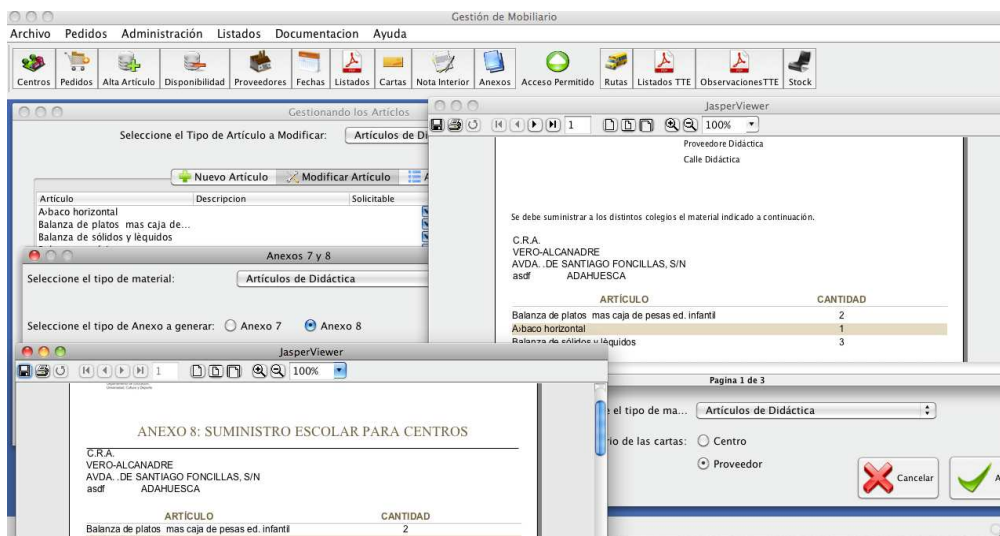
Gestión de Mobiliario

Archivo Pedidos Administración Listados Documentacion Ayuda

Centros Pedidos Alta Artículo Disponibilidad Proveedores Fechas Listados Cartas Nota Interior Anexos Acceso Permitido Rutas Listados TTE Observaciones TTE Stock

Gestionando los Artículos

Seleccione el Tipo de Artículo a Modificar: Artículos de Di

Nuevo Artículo Modificar Artículo

| Artículo | Descripcion | Solicitable |
|---|---|---|
| A›baco horizontal | | |
| Balanza de platos mas caja de... | | |
| Balanza de sólidos y lìquidos | | |

Anexos 7 y 8

Seleccione el tipo de material: Artículos de Didáctica

Seleccione el tipo de Anexo a generar: Anexo 7 Anexo 8

JasperViewer

1 100%

ANEXO 8: SUMINISTRO ESCOLAR PARA CENTROS

C.R.A.
VERO-ALCANADRE
AVDA. .DE SANTIAGO FONCILLAS, S/N
asdf ADAHUESCA

| ARTÍCULO | CANTIDAD |
|---|---|
| Balanza de platos mas caja de pesas ed. infantil | 2 |

JasperViewer

1 100%

Proveedore Didáctica

Calle Didáctica

Se debe suministrar a los distintos colegios el material indicado a continuación.

C.R.A.
VERO-ALCANADRE
AVDA. .DE SANTIAGO FONCILLAS, S/N
asdf ADAHUESCA

| ARTÍCULO | CANTIDAD |
|---|---|
| Balanza de platos mas caja de pesas ed. infantil | 2 |
| A›baco horizontal | 1 |
| Balanza de sólidos y lìquidos | 3 |

Pagina 1 de 3

el tipo de ma... Artículos de Didáctica

rio de las cartas: Centro

Proveedor

Cancelar